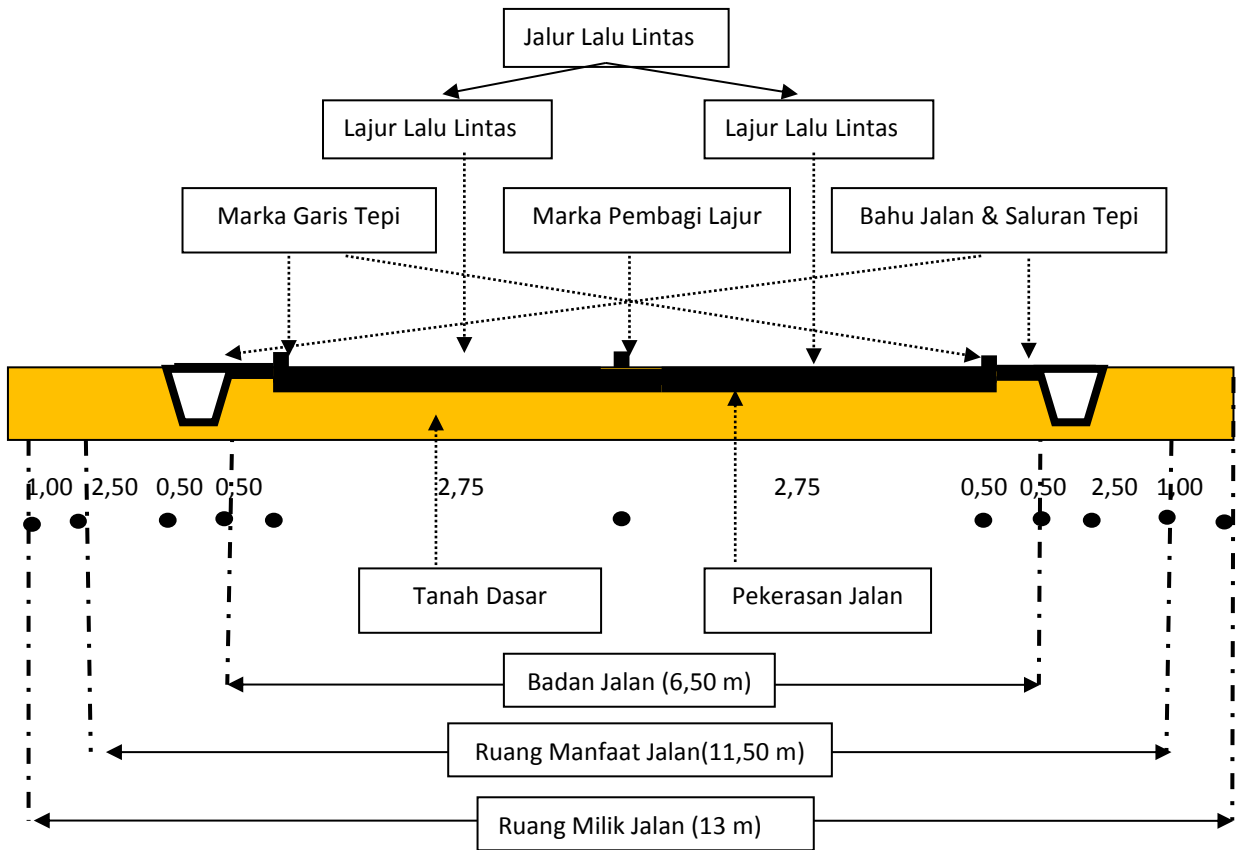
Jalur Lalu Lintas

Lajur Lalu Lintas

Lajur Lalu Lintas

Marka Garis Tepi

Marka Pembagi Lajur

Bahu Jalan & Saluran Tepi

1,00 2,50 0,50 0,50 2,75 2,75 0,50 0,50 2,50 1,00

Tanah Dasar

Pekerasan Jalan

Badan Jalan (6,50 m)

Ruang Manfaat Jalan(11,50 m)

Ruang Milik Jalan (13 m)